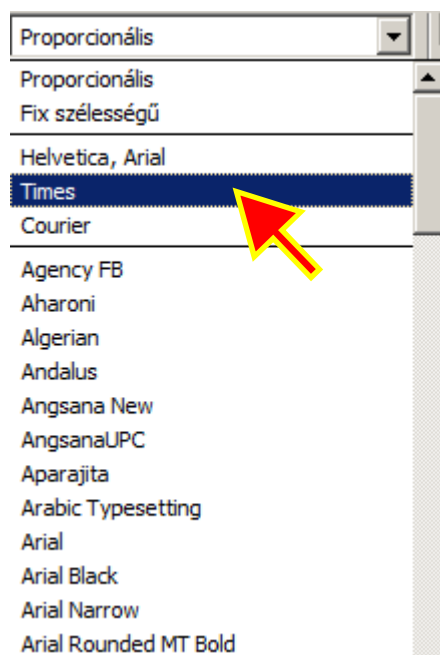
Proporcionális

Proporcionális
Fix szélességű

Helvetica, Arial
Times
Courier

Agency FB
Aharoni
Algerian
Andalus
Angsana New
AngsanaUPC
Aparajita
Arabic Typesetting
Arial
Arial Black
Arial Narrow
Arial Rounded MT Bold